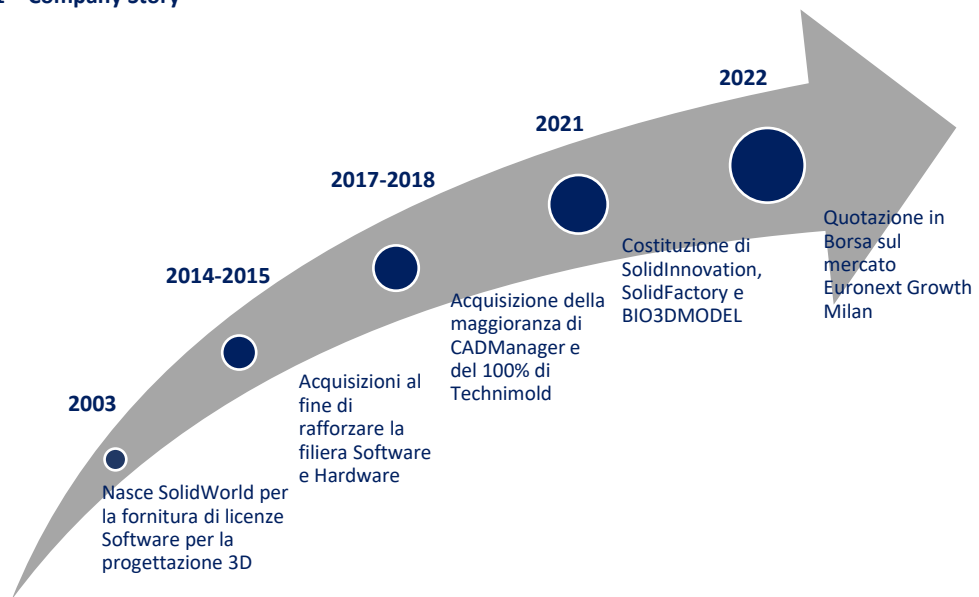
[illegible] Company Story

2003

Nasce SolidWorld per la fornitura di licenze Software per la progettazione 3D

2014-2015

Acquisizioni al fine di rafforzare la filiera Software e Hardware

2017-2018

Acquisizione della maggioranza di CADManager e del 100% di Technimold

2021

Costituzione di SolidInnovation, SolidFactory e BIO3DMODEL

2022

Quotazione in Borsa sul mercato Euronext Growth Milan